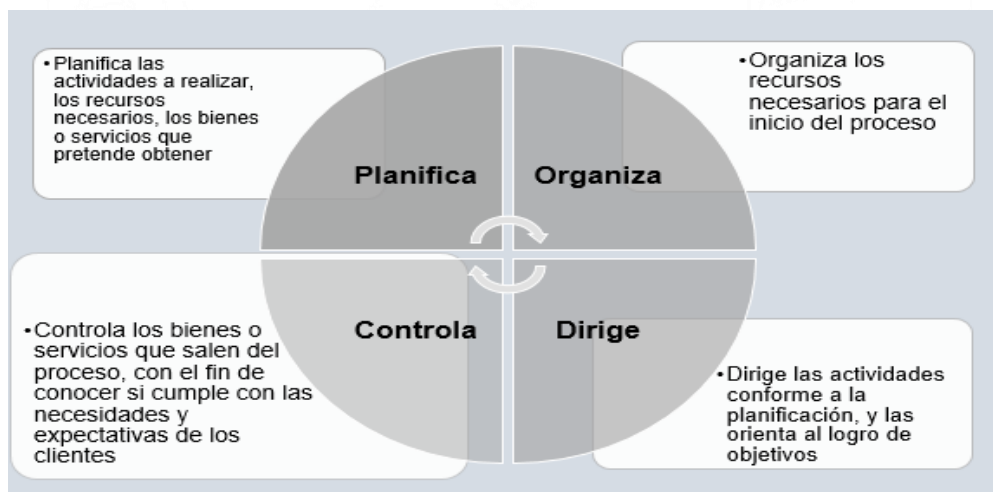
• Planifica las actividades a realizar, los recursos necesarios, los bienes o servicios que pretende obtener

Planifica

• Organiza los recursos necesarios para el inicio del proceso

Organiza

Controla

• Controla los bienes o servicios que salen del proceso, con el fin de conocer si cumple con las necesidades y expectativas de los clientes

Dirige

• Dirige las actividades conforme a la planificación, y las orienta al logro de objetivos